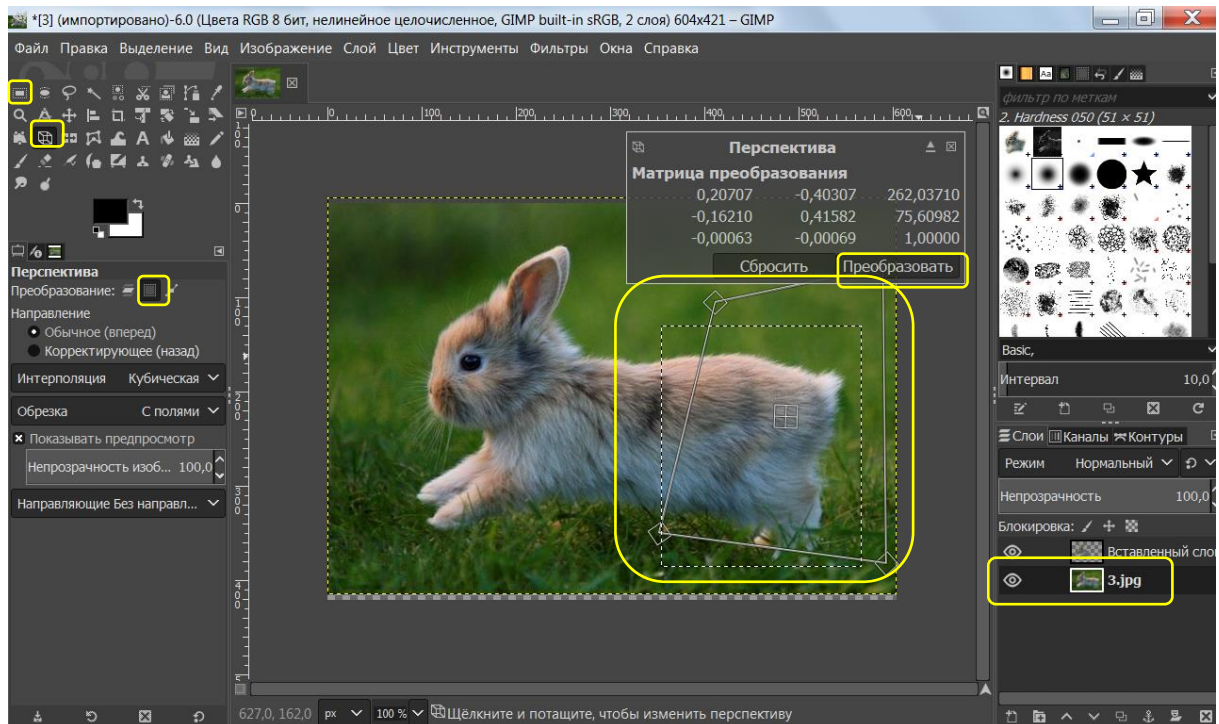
*[3] (импортировано)-6.0 (Цвета RGB 8 бит, нелинейное целочисленное, GIMP built-in sRGB, 2 слоя) 604x421 – GIMP

Файл Правка Выделение Вид Изображение Слой Цвет Инструменты Фильтры Окна Справка

Перспектива
Преобразование:
Направление
Обычное (вперед)
Корректирующее (назад)
Интерполяция Кубическая
Обрезка С полями
Показывать предпросмотр
Непрозрачность изоб... 100,0
Направляющие Без направл...

Перспектива
Матрица преобразования

| 0,20707 | -0,40307 | 262,03710 |
|---|---|---|
| -0,16210 | 0,41582 | 75,60982 |
| -0,00063 | -0,00069 | 1,00000 |

Сбросить Преобразовать

фильтр по меткам
2. Hardness 050 (51 × 51)
Basic,
Интервал 10,0
Слои Каналы Контуры
Режим Нормальный
Непрозрачность 100,0
Блокировка:
Вставленный слой
3.jpg

627,0, 162,0 px 100 % Щёлкните и потащите, чтобы изменить перспективу